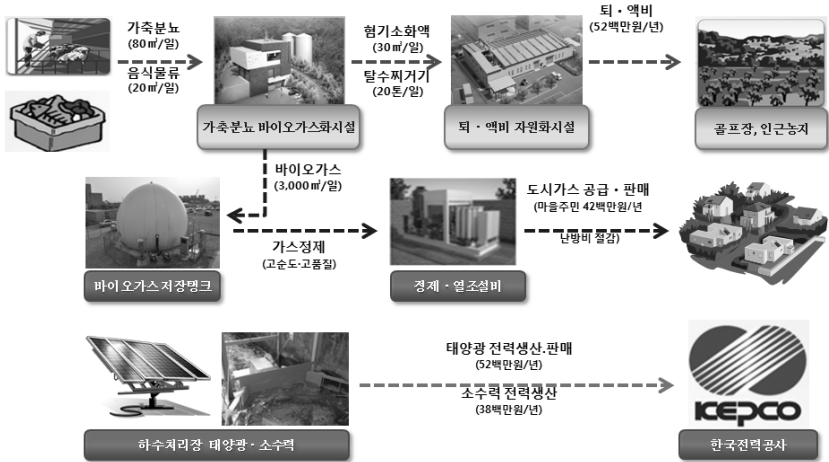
가축분뇨
(80㎥/일)

음식물류
(20㎥/일)

가축분뇨 바이오가스화시설

혐기소화액
(30㎥/일)

탈수찌꺼기
(20톤/일)

퇴·액비 자원화시설

퇴·액비
(52백만원/년)

골프장, 인근농지

바이오가스
(3,000㎥/일)

바이오가스저장탱크

가스정제
(고순도·고품질)

정제·열조설비

도시가스 공급·판매
(마을주민 42백만원/년
난방비 절감)

하수처리장 태양광·소수력

태양광 전력생산.판매
(52백만원/년)

소수력 전력생산
(38백만원/년)

KEPCO

한국전력공사